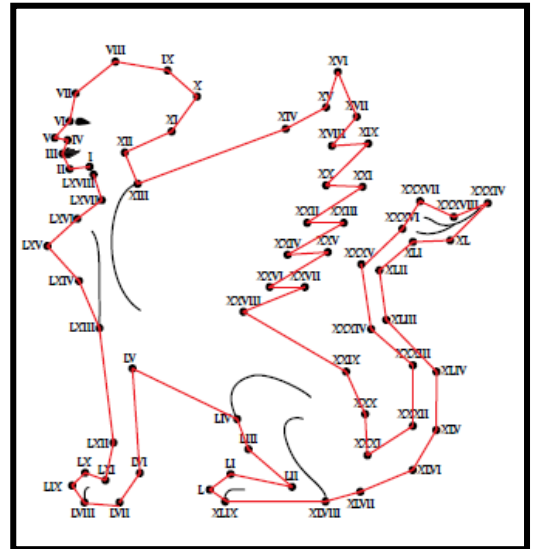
VIII
IX
X
VII
XI
VI
IV
V
III
XII
II
I
LXVIII
XIII
LXVII
LXVI
LXV
LXIV
LXIII
XVI
XV
XVII
XIV
XVIII
XIX
XX
XXI
XXII
XXIII
XXIV
XXV
XXVI
XXVII
XXVIII
XXXVII
XXXIV
XXXVIII
XXXVI
XXXIX
XLI
XL
XXXV
XLII
XLIII
XXXIV
XXXIII
XXIX
XLIV
XXX
XXXII
XLV
XXXI
XLVI
XLVII
XLVIII
LV
LIV
LIII
LI
LII
L
XLIX
LXII
LX
LXI
LVI
LIX
LVIII
LVII